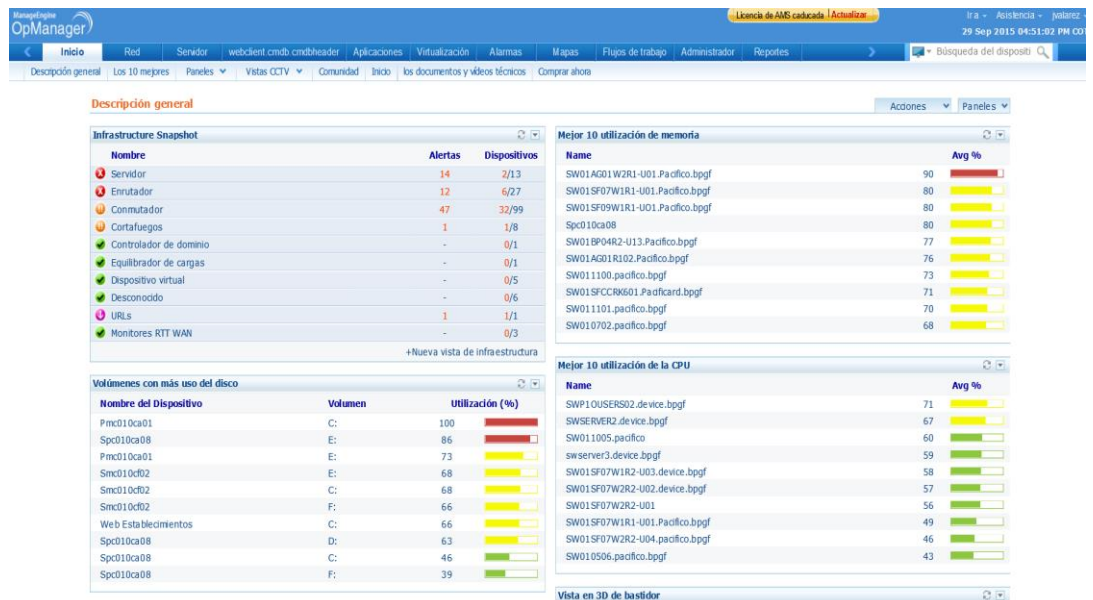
ManageEngine OpManager

Licencia de AMS caducada | Actualizar

Ira ▾ Asistencia ▾ jvalarez ▾
29 Sep 2015 04:51:02 PM COT

Inicio | Red | Servidor | webclient cmdb cmdbheader | Aplicaciones | Virtualización | Alarmas | Mapas | Flujos de trabajo | Administrador | Reportes

Búsqueda del dispositi

Descripción general | Los 10 mejores | Paneles ▾ | Vistas CCTV ▾ | Comunidad | Inicio | los documentos y vídeos técnicos | Comprar ahora

Descripción general

Acciones ▾ Paneles ▾

Infrastructure Snapshot

| Nombre | Alertas | Dispositivos |
|---|---|---|
| Servidor | 14 | 2/13 |
| Enrutador | 12 | 6/27 |
| Conmutador | 47 | 32/99 |
| Cortafuegos | 1 | 1/8 |
| Controlador de dominio | - | 0/1 |
| Equilibrador de cargas | - | 0/1 |
| Dispositivo virtual | - | 0/5 |
| Desconocido | - | 0/6 |
| URLs | 1 | 1/1 |
| Monitores RTT WAN | - | 0/3 |

+Nueva vista de infraestructura

Volúmenes con más uso del disco

| Nombre del Dispositivo | Volumen | Utilización (%) |
|---|---|---|
| Pmc010ca01 | C: | 100 |
| Spc010ca08 | E: | 86 |
| Pmc010ca01 | E: | 73 |
| Smc010cf02 | E: | 68 |
| Smc010cf02 | C: | 68 |
| Smc010cf02 | F: | 66 |
| Web Establecimientos | C: | 66 |
| Spc010ca08 | D: | 63 |
| Spc010ca08 | C: | 46 |
| Spc010ca08 | F: | 39 |

Mejor 10 utilización de memoria

| Name | Avg % |
|---|---|
| SW01AG01W2R1-U01.Pacifico.bpgf | 90 |
| SW01SF07W1R1-U01.Pacifico.bpgf | 80 |
| SW01SF09W1R1-UO1.Pacifico.bpgf | 80 |
| Spc010ca08 | 80 |
| SW01BP04R2-U13.Pacifico.bpgf | 77 |
| SW01AG01R102.Pacifico.bpgf | 76 |
| SW011100.pacifico.bpgf | 73 |
| SW01SFCCRK601.Pacficard.bpgf | 71 |
| SW011101.pacifico.bpgf | 70 |
| SW010702.pacifico.bpgf | 68 |

Mejor 10 utilización de la CPU

| Name | Avg % |
|---|---|
| SWP1OUSERS02.device.bpgf | 71 |
| SWSERVER2.device.bpgf | 67 |
| SW011005.pacifico | 60 |
| swserver3.device.bpgf | 59 |
| SW01SF07W1R2-U03.device.bpgf | 58 |
| SW01SF07W2R2-U02.device.bpgf | 57 |
| SW01SF07W2R2-U01 | 56 |
| SW01SF07W1R1-U01.Pacifico.bpgf | 49 |
| SW01SF07W2R2-U04.pacifico.bpgf | 46 |
| SW010506.pacifico.bpgf | 43 |

Vista en 3D de bastidor